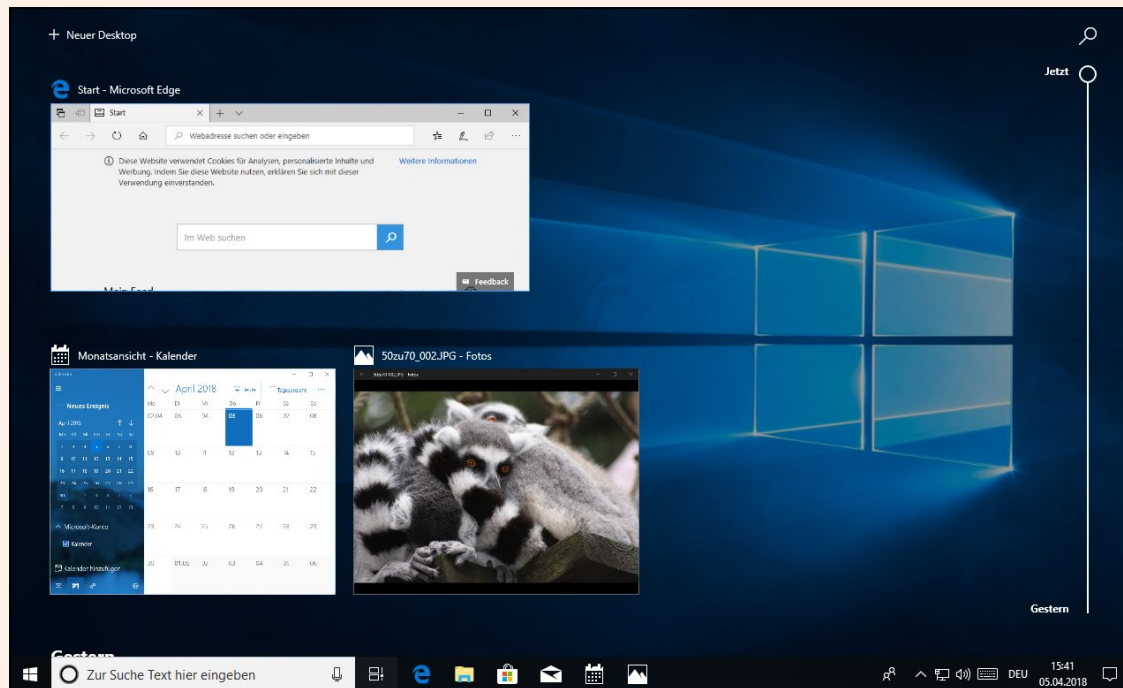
+ Neuer Desktop

Jetzt

Start - Microsoft Edge

Start

Webadresse suchen oder eingeben

Diese Website verwendet Cookies für Analysen, personalisierte Inhalte und Werbung. Indem Sie diese Website nutzen, erklären Sie sich mit dieser Verwendung einverstanden.

Weitere Informationen

Im Web suchen

Feedback

Monatsansicht - Kalender

April 2018

Heute

Tagesansicht

Neues Ereignis

April 2018

| Mo | Di | Mi | Do | Fr | Sa | So |
|---|---|---|---|---|---|---|
| 02.04. | 03 | 04 | 05 | 06 | 07 | 08 |
| 09 | 10 | 11 | 12 | 13 | 14 | 15 |
| 16 | 17 | 18 | 19 | 20 | 21 | 22 |
| 23 | 24 | 25 | 26 | 27 | 28 | 29 |
| 30 | 01.05. | 02 | 03 | 04 | 05 | 06 |

Microsoft-Konto

Kalender

Kalender hinzufügen

50zu70_002.JPG - Fotos

Gestern

Gestern

Zur Suche Text hier eingeben

DEU

15:41
05.04.2018